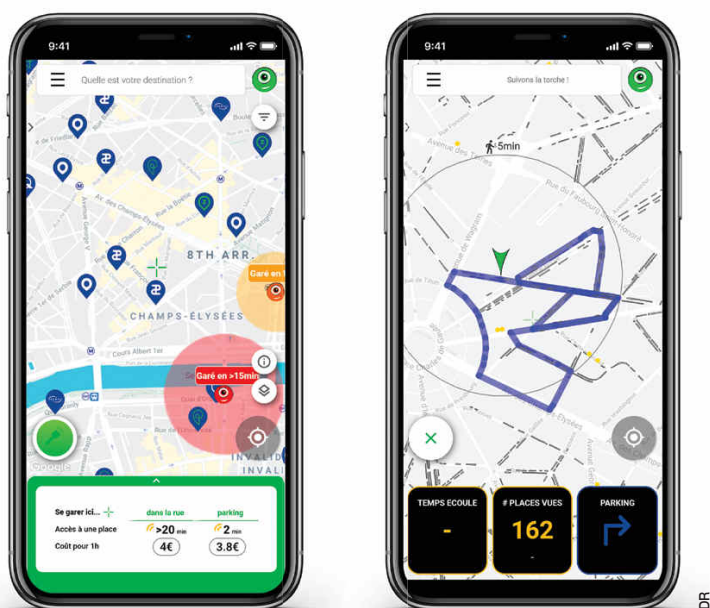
9:41

Quelle est votre destination ?

8TH ARR.

Garé en 1

CHAMPS-ÉLYSÉES

Cours Albert 1er

Garé en >15min

Google

INVALIDES

| Se garer ici... | dans la rue | parking |
|---|---|---|
| Accès à une place | >20 min | 2 min |
| Coût pour 1h | 4€ | 3.8€ |

9:41

Suivons la torche !

5min

Rue du Faubourg Saint-Honoré

Avenue de Wagram

Avenue des Champs-Élysées

| TEMPS ECOULE | # PLACES VUES | PARKING |
|---|---|---|
| - | 162 | |

DR